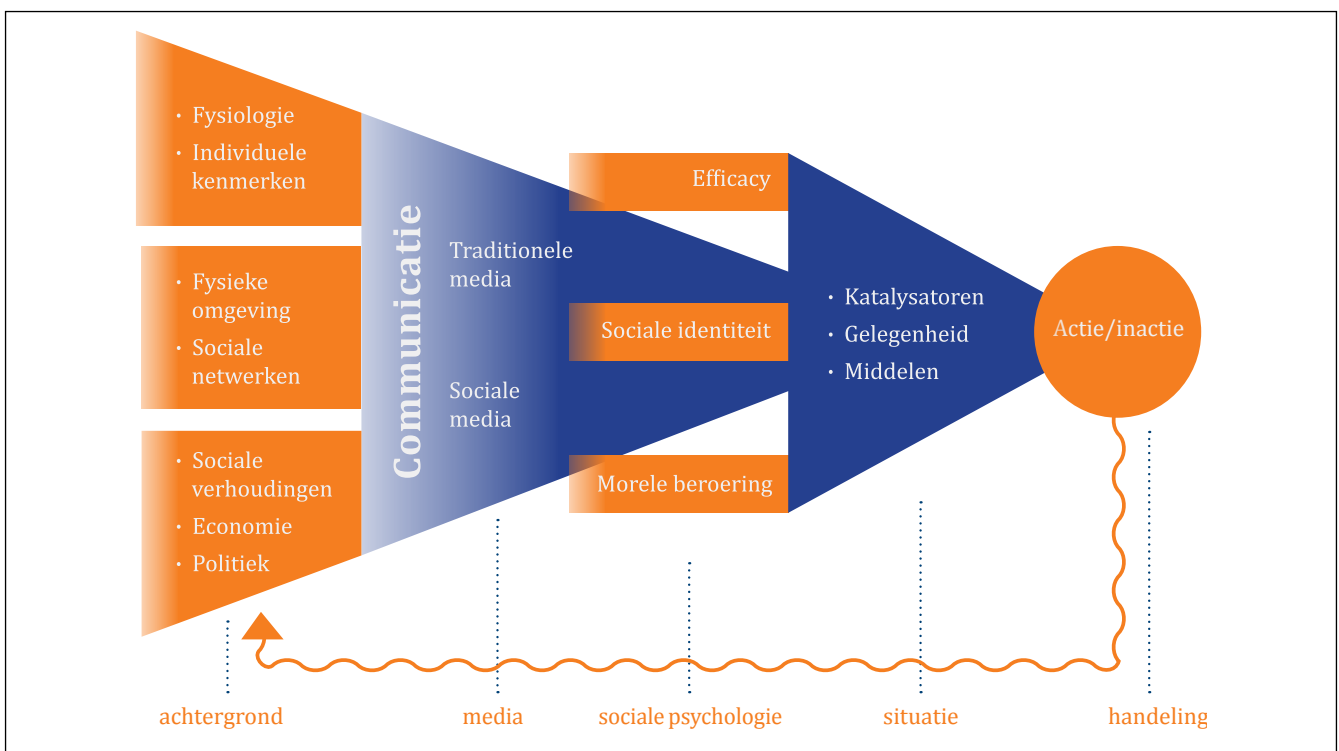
• Fysiologie
• Individuele kenmerken

• Fysieke omgeving
• Sociale netwerken

• Sociale verhoudingen
• Economie
• Politiek

Communicatie

Traditionele media

Sociale media

Efficacy

Sociale identiteit

Morele beroering

• Katalysatoren
• Gelegenheid
• Middelen

Actie/inactie

achtergrond
media
sociale psychologie
situatie
handeling